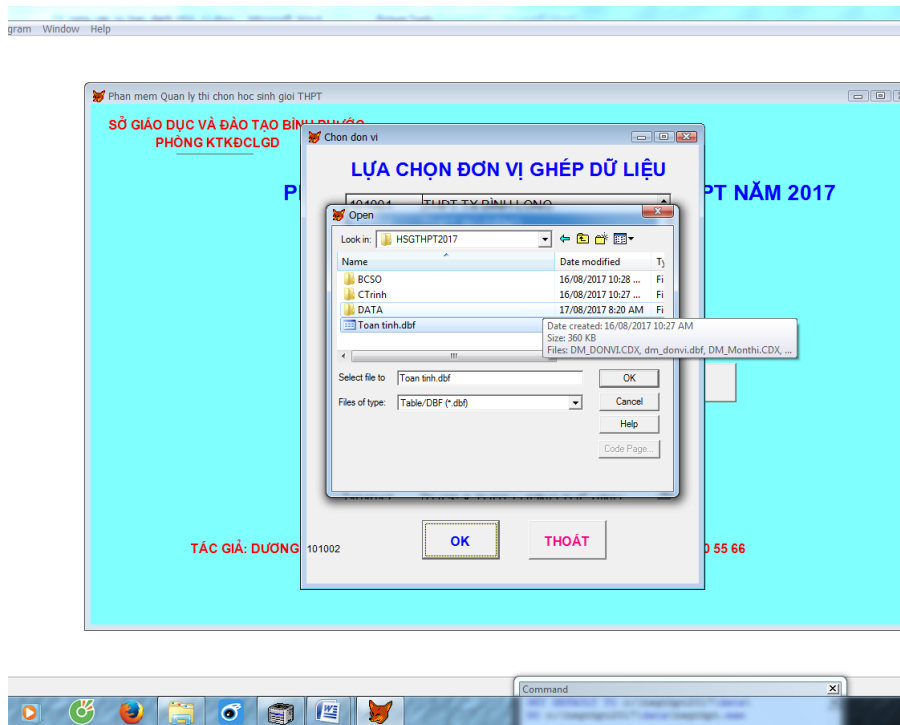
gram Window Help

Phan mem Quan ly thi chon hoc sinh gioi THPT

SỞ GIÁO DỤC VÀ ĐÀO TẠO BÌNH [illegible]
PHÒNG KTKĐCLGD

P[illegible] PT NĂM 2017

Chon don vi

LỰA CHỌN ĐƠN VỊ GHÉP DỮ LIỆU

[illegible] THPT TX BÌNH LONG

Open

Look in: HSGTHPT2017

| Name | Date modified | Ty |
|---|---|---|
| BCSO | 16/08/2017 10:28 ... | Fi |
| CTrinh | 16/08/2017 10:27 ... | Fi |
| DATA | 17/08/2017 8:20 AM | Fi |
| Toan tinh.dbf | | |

Date created: 16/08/2017 10:27 AM
Size: 360 KB
Files: DM_DONVI.CDX, dm_donvi.dbf, DM_Monthi.CDX, ...

Select file to: Toan tinh.dbf
Files of type: Table/DBF (*.dbf)

OK
Cancel
Help
Code Page...

TÁC GIẢ: DƯƠNG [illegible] 0 55 66

101002

OK
THOÁT

Command